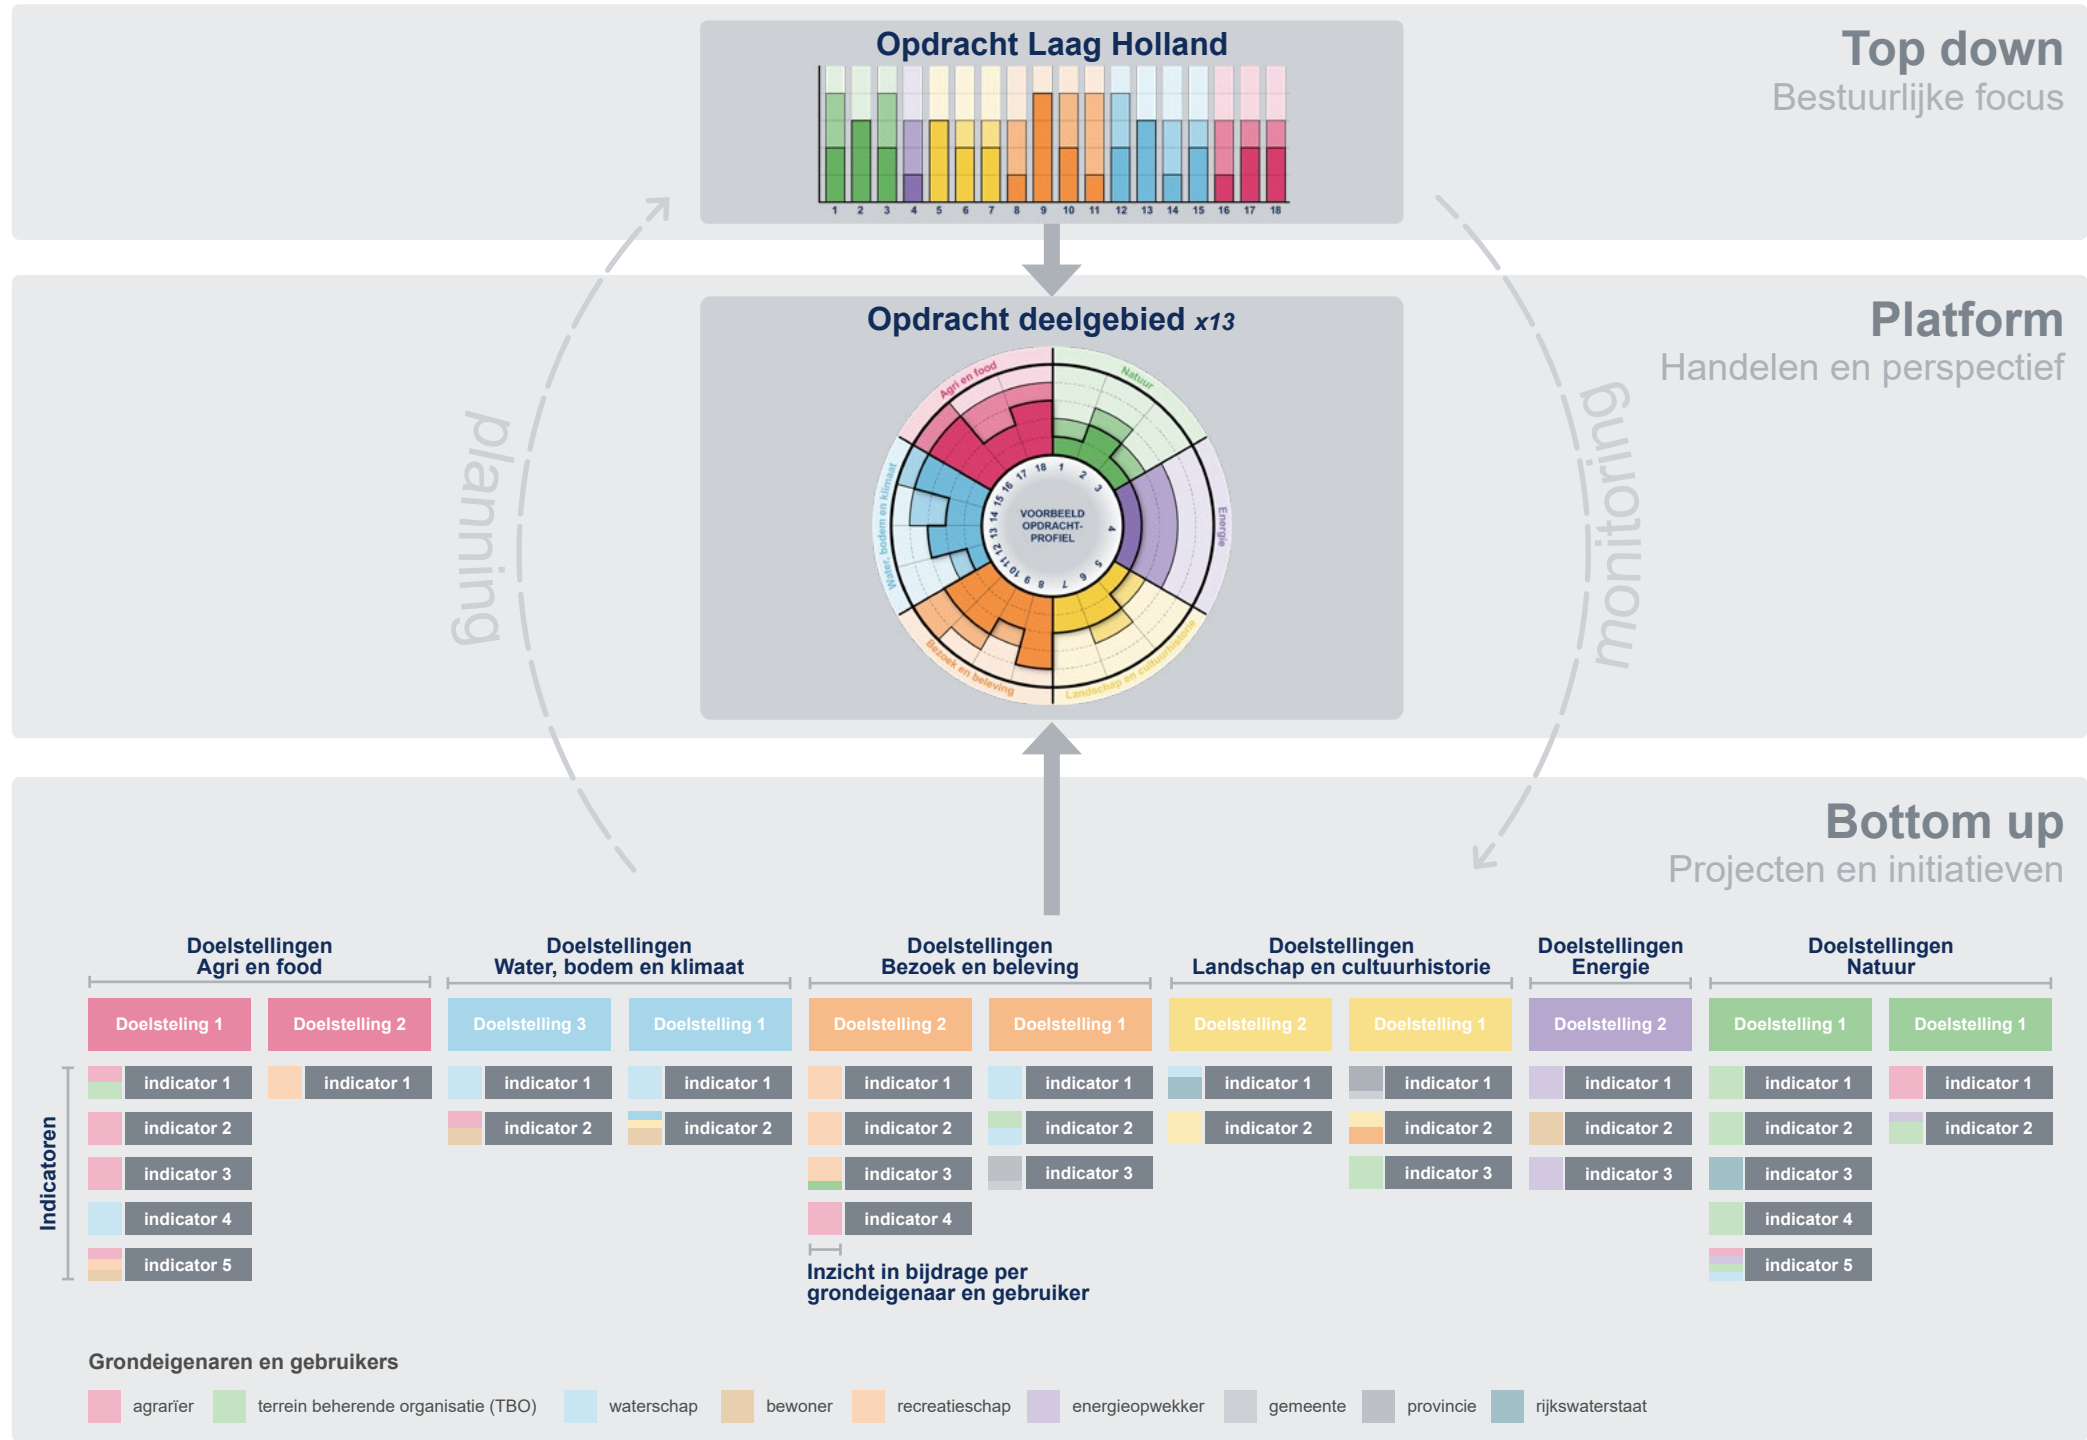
Opdracht Laag Holland

1 2 3 4 5 6 7 8 9 10 11 12 13 14 15 16 17 18

Top down
Bestuurlijke focus

Opdracht deelgebied x13

Agri en food
Natuur
Energie
Landschap en cultuurhistorie
Bezoek en beleving
Water, bodem en klimaat

VOORBEELD OPDRACHT-PROFIEL

18 1 2 3 4 5 6 7 8 9 10 11 12 13 14 15 16 17

Platform
Handelen en perspectief

planning

monitoring

Bottom up
Projecten en initiatieven

Doelstellingen Agri en food

Doelstellingen Water, bodem en klimaat

Doelstellingen Bezoek en beleving

Doelstellingen Landschap en cultuurhistorie

Doelstellingen Energie

Doelstellingen Natuur

Doelstelling 1 | Doelstelling 2 | Doelstelling 3 | Doelstelling 1 | Doelstelling 2 | Doelstelling 1 | Doelstelling 2 | Doelstelling 1 | Doelstelling 2 | Doelstelling 1 | Doelstelling 1

Indicatoren

indicator 1
indicator 2
indicator 3
indicator 4
indicator 5

indicator 1

indicator 1
indicator 2

indicator 1
indicator 2

indicator 1
indicator 2
indicator 3
indicator 4

indicator 1
indicator 2
indicator 3

indicator 1
indicator 2

indicator 1
indicator 2
indicator 3

indicator 1
indicator 2
indicator 3

indicator 1
indicator 2
indicator 3
indicator 4
indicator 5

indicator 1
indicator 2

Inzicht in bijdrage per grondeigenaar en gebruiker

Grondeigenaren en gebruikers

agrarïer terrein beherende organisatie (TBO) waterschap bewoner recreatieschap energieopwekker gemeente provincie rijkswaterstaat